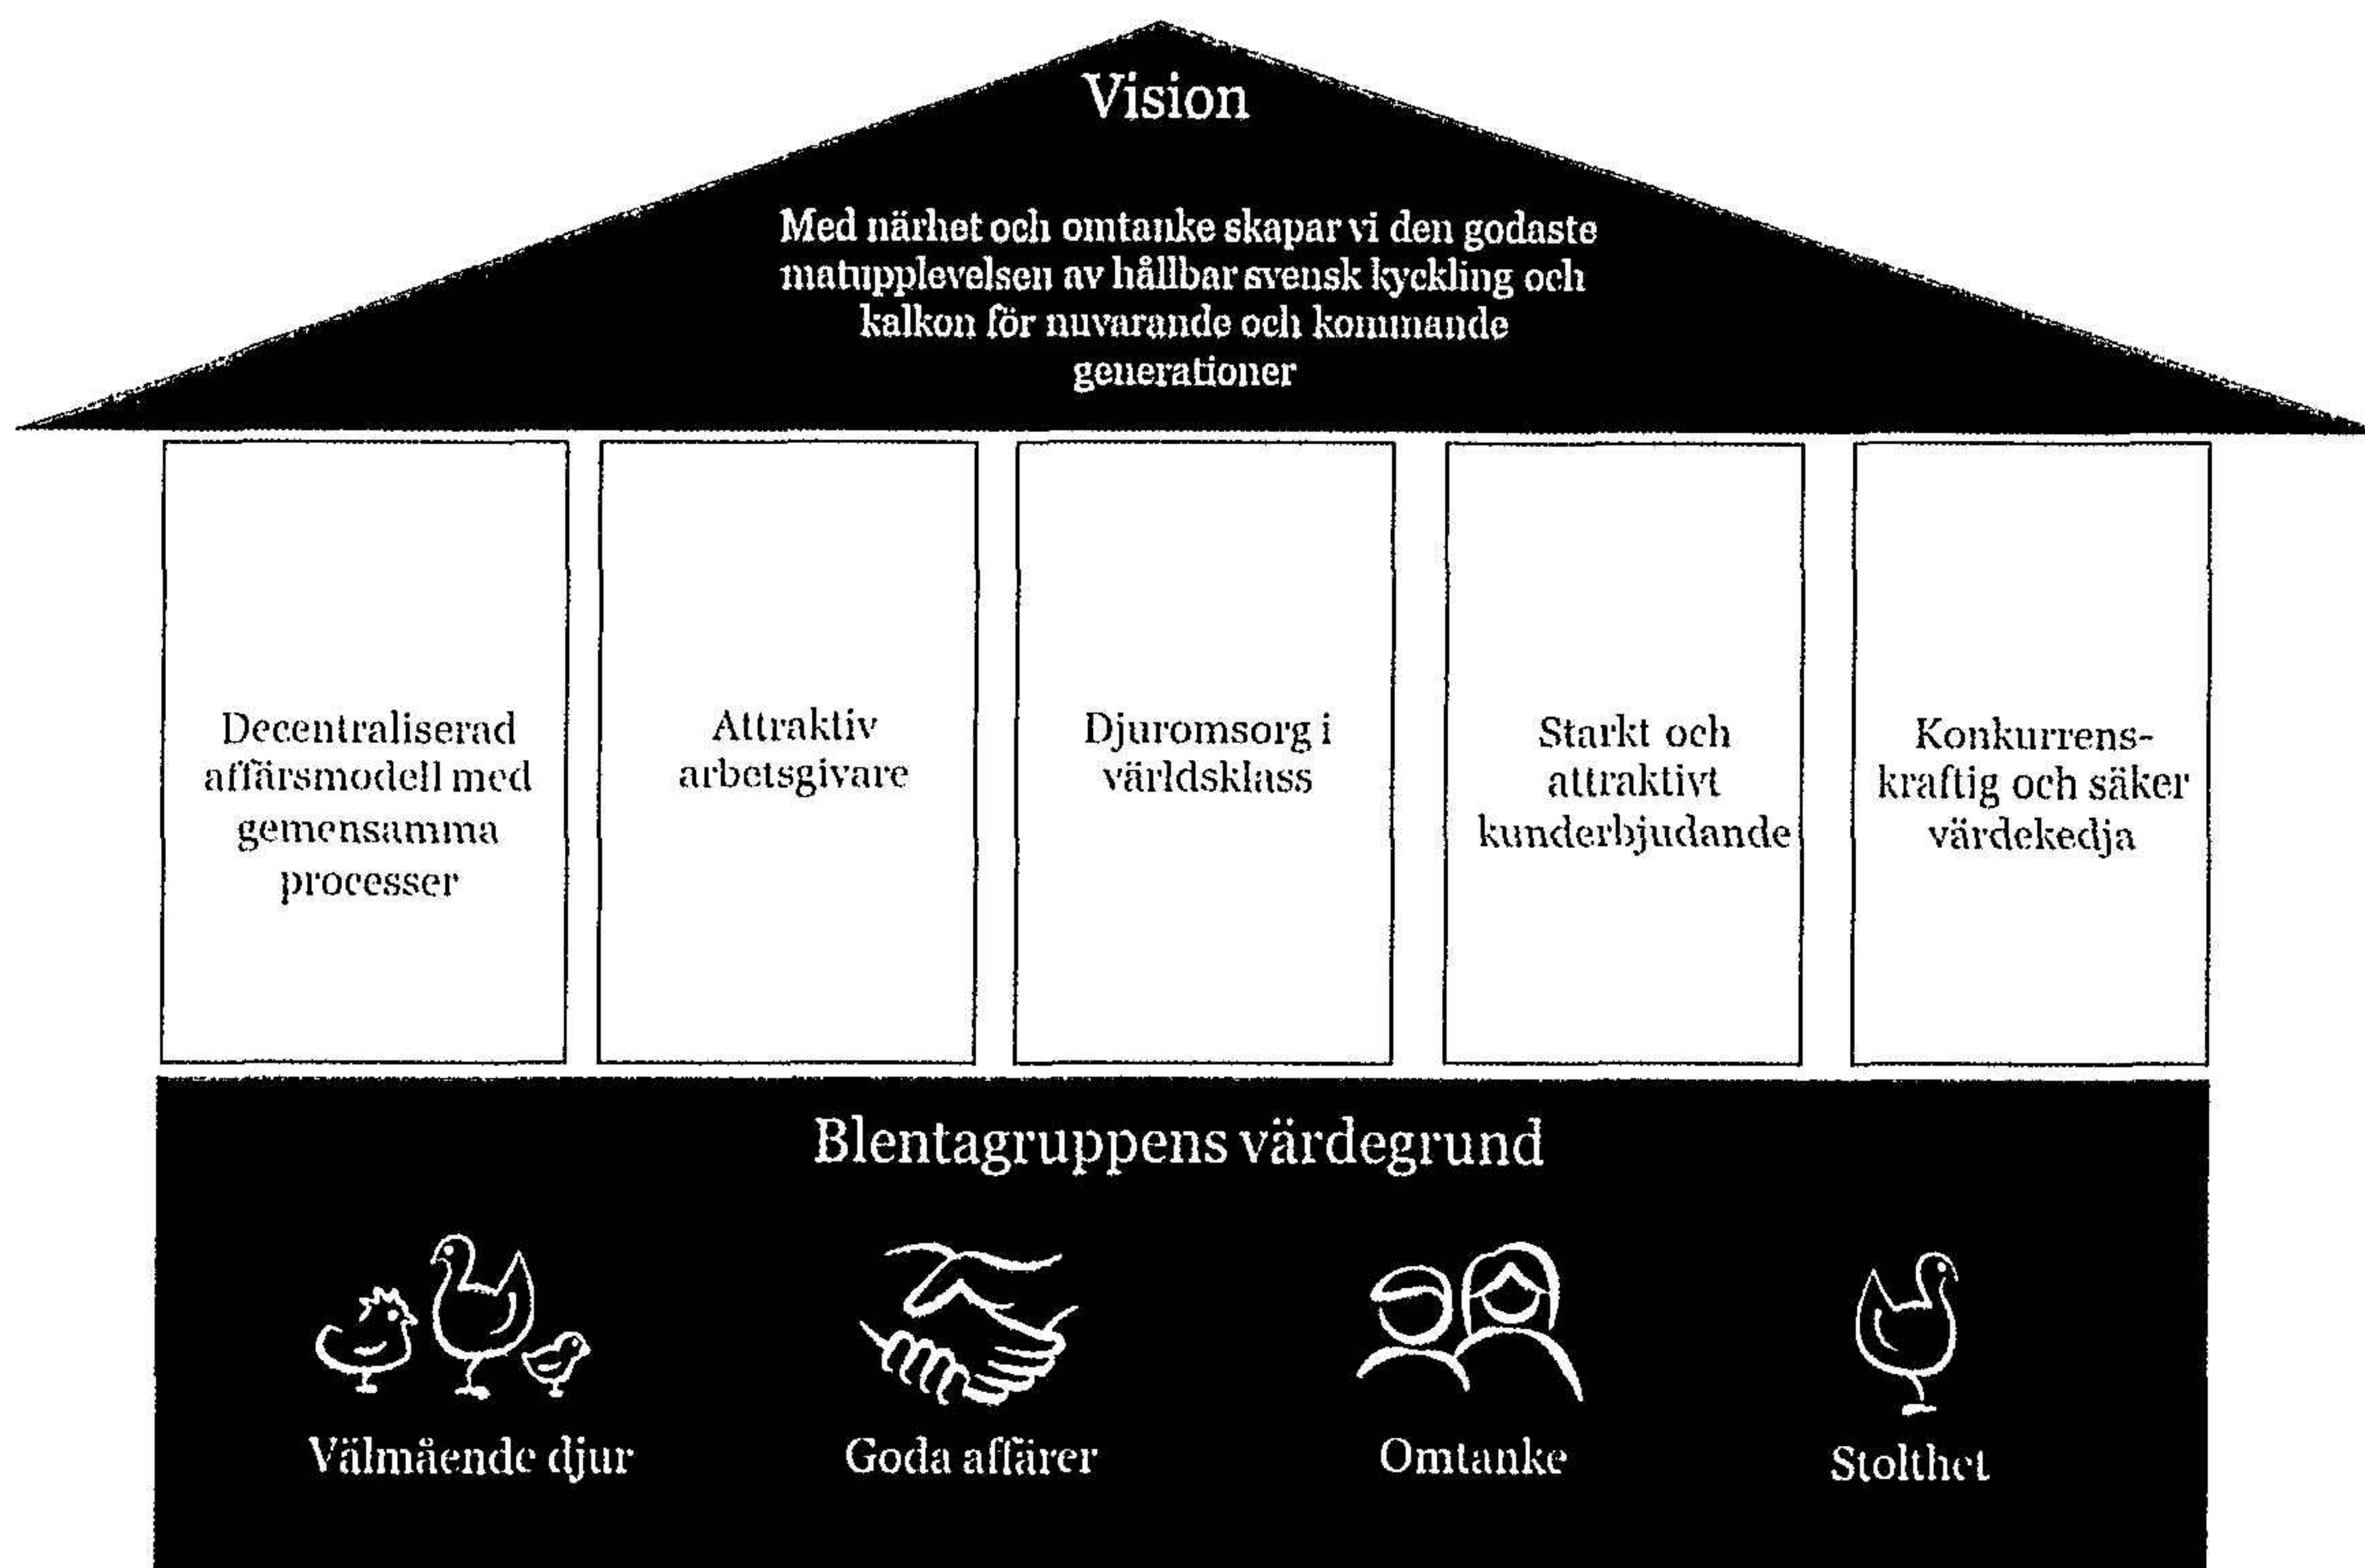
Vision

Med närhet och omtanke skapar vi den godaste matupplevelsen av hållbar svensk kyckling och kalkon för nuvarande och kommande generationer

Decentraliserad affärsmodell med gemensamma processer

Attraktiv arbetsgivare

Djuromsorg i världsklass

Starkt och attraktivt kunderbjudande

Konkurrenskraftig och säker värdekedja

Blentagruppens värdegrund

Välmående djur

Goda affärer

Omtanke

Stolthet